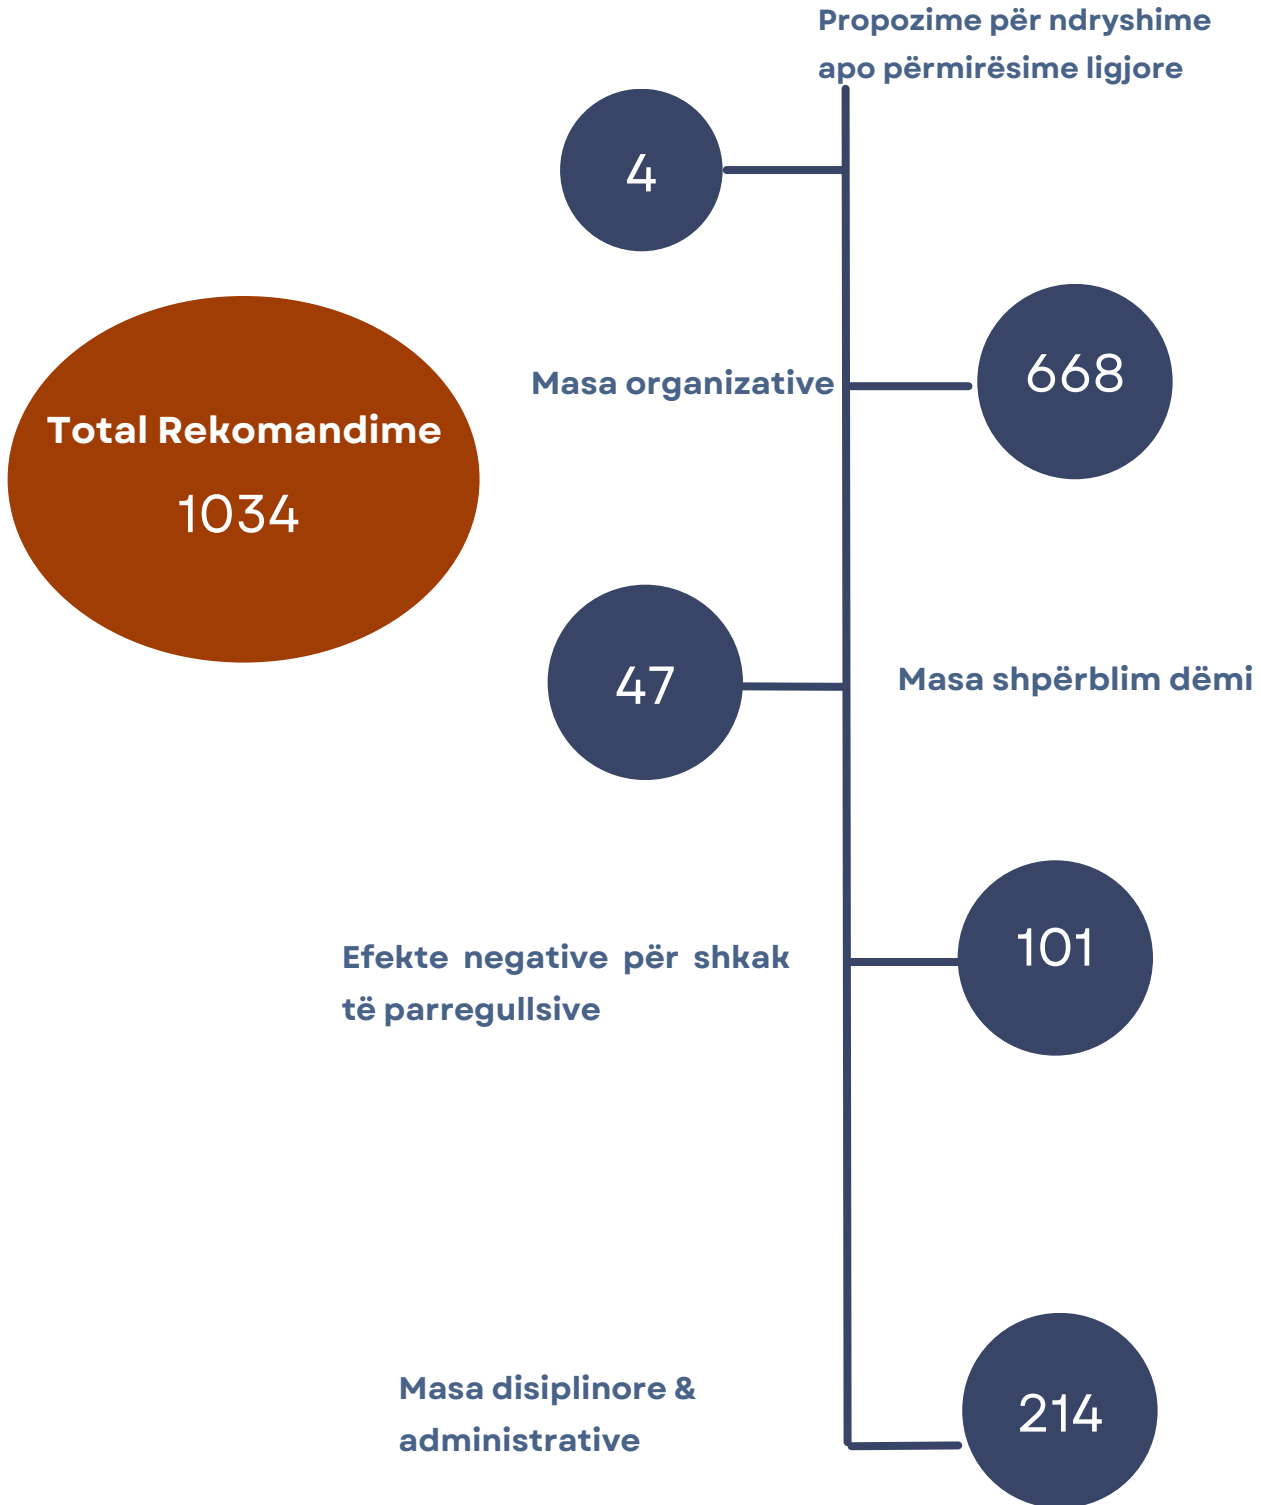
Propozime për ndryshime apo përmirësime ligjore

4

Masa organizative

668

Total Rekomandime

1034

47

Masa shpërblim dëmi

Efekte negative për shkak të parregullsive

101

Masa disiplinore & administrative

214